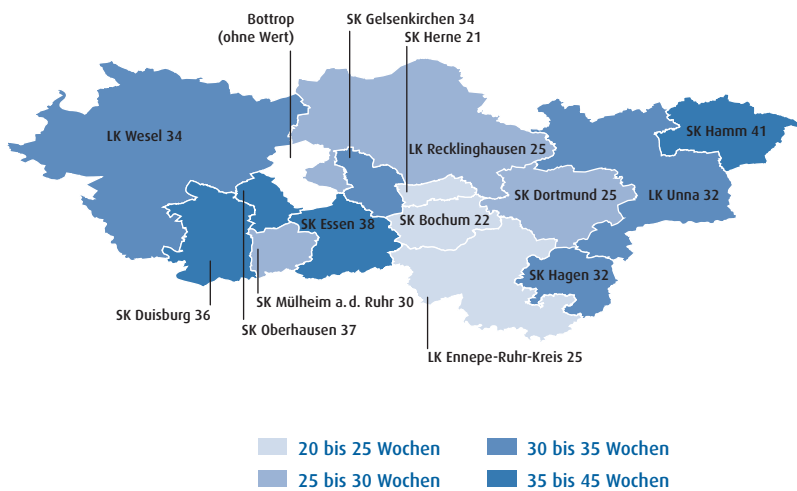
Bottrop (ohne Wert)

SK Gelsenkirchen 34

SK Herne 21

LK Wesel 34

LK Recklinghausen 25

SK Hamm 41

SK Dortmund 25

LK Unna 32

SK Essen 38

SK Bochum 22

SK Hagen 32

SK Duisburg 36

SK Mülheim a.d. Ruhr 30

SK Oberhausen 37

LK Ennepe-Ruhr-Kreis 25

20 bis 25 Wochen

30 bis 35 Wochen

25 bis 30 Wochen

35 bis 45 Wochen